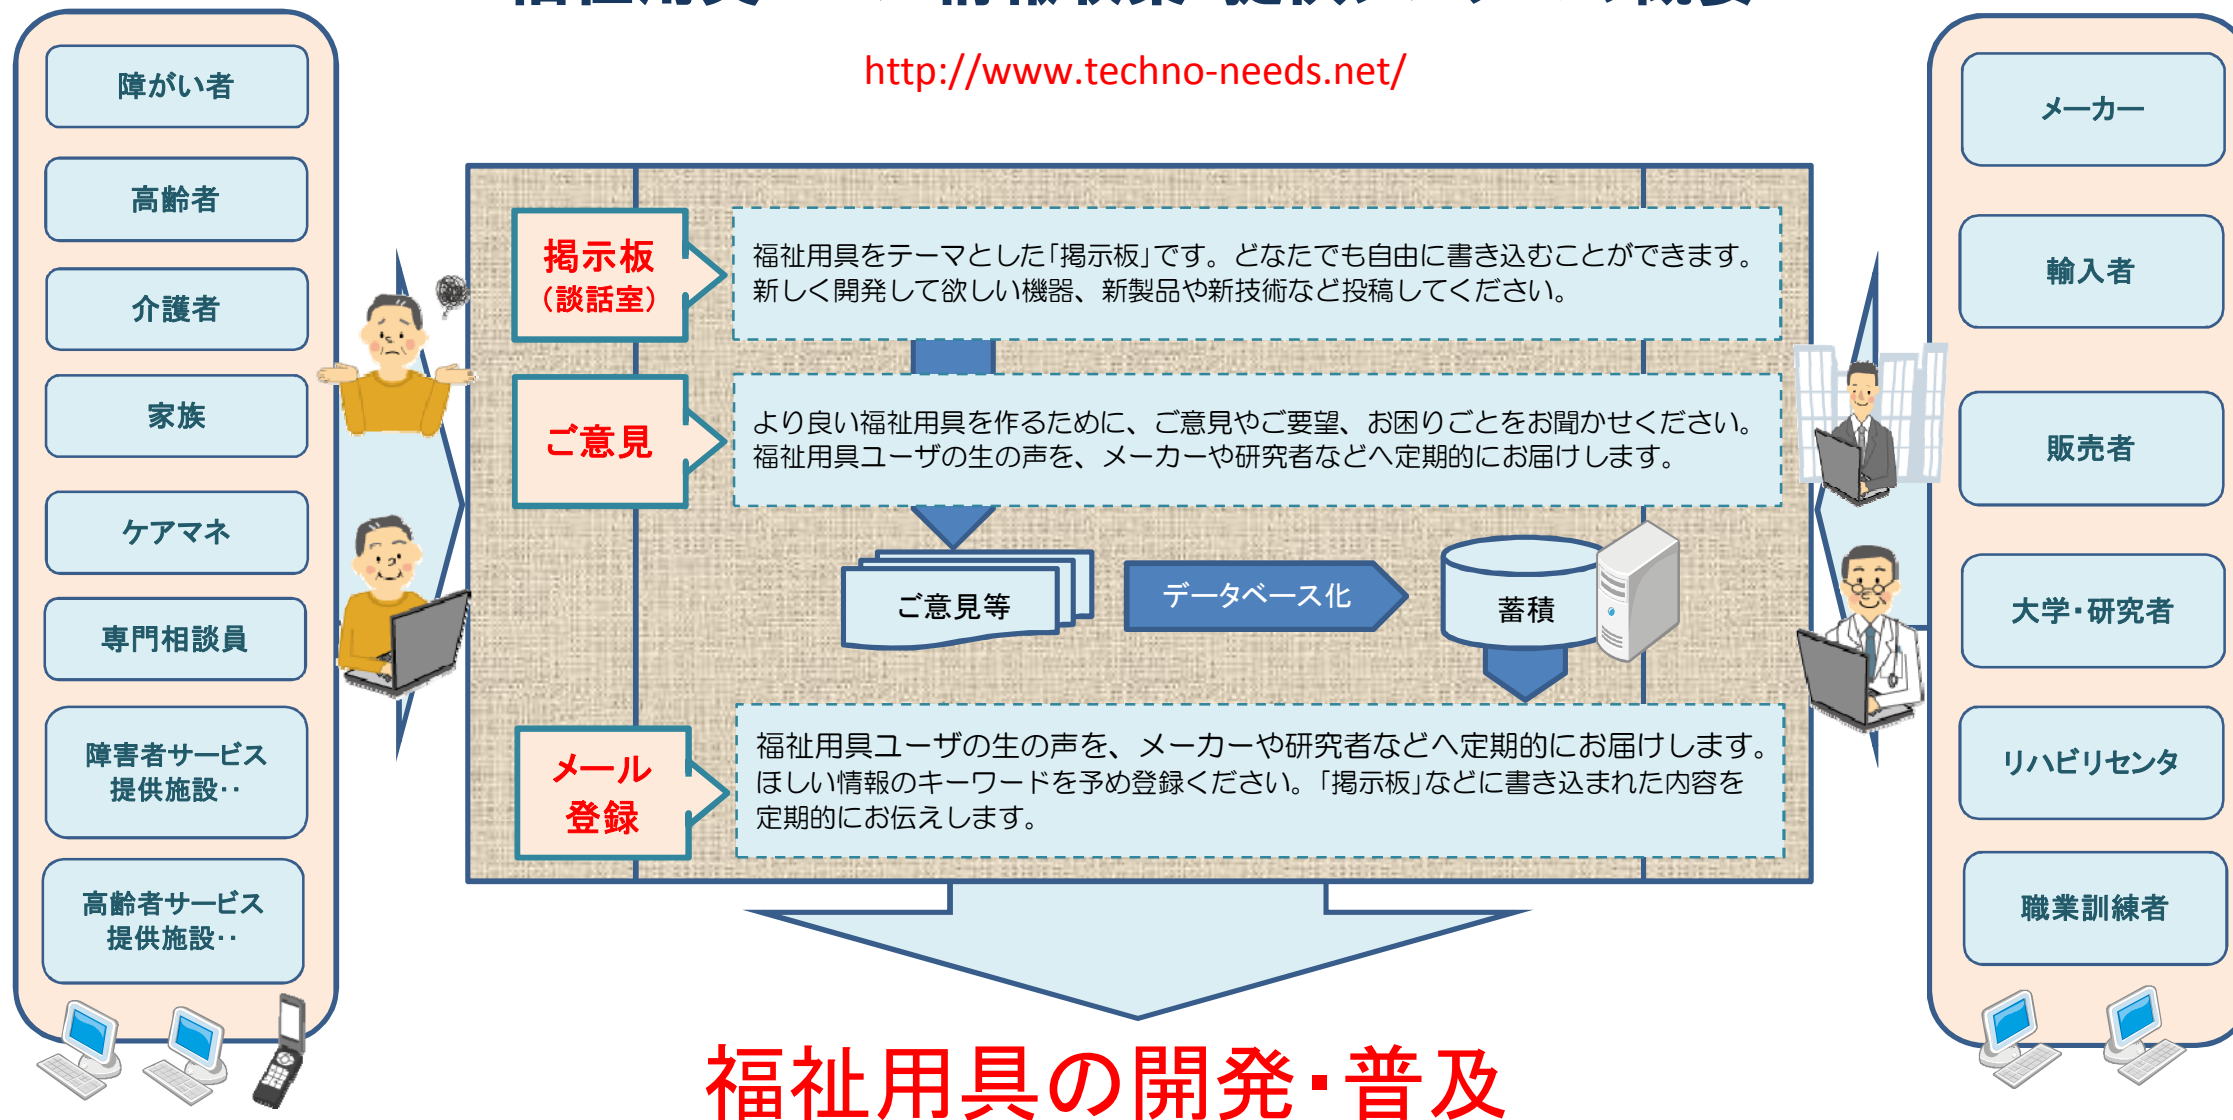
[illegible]

http://www.techno-needs.net/

障がい者

高齢者

介護者

家族

ケアマネ

専門相談員

障害者サービス提供施設‥

高齢者サービス提供施設‥

掲示板
（談話室）

福祉用具をテーマとした「掲示板」です。どなたでも自由に書き込むことができます。新しく開発して欲しい機器、新製品や新技術など投稿してください。

ご意見

より良い福祉用具を作るために、ご意見やご要望、お困りごとをお聞かせください。福祉用具ユーザの生の声を、メーカーや研究者などへ定期的にお届けします。

ご意見等

データベース化

蓄積

メール登録

福祉用具ユーザの生の声を、メーカーや研究者などへ定期的にお届けします。ほしい情報のキーワードを予め登録ください。「掲示板」などに書き込まれた内容を定期的にお伝えします。

メーカー

輸入者

販売者

大学・研究者

リハビリセンタ

職業訓練者

福祉用具の開発・普及